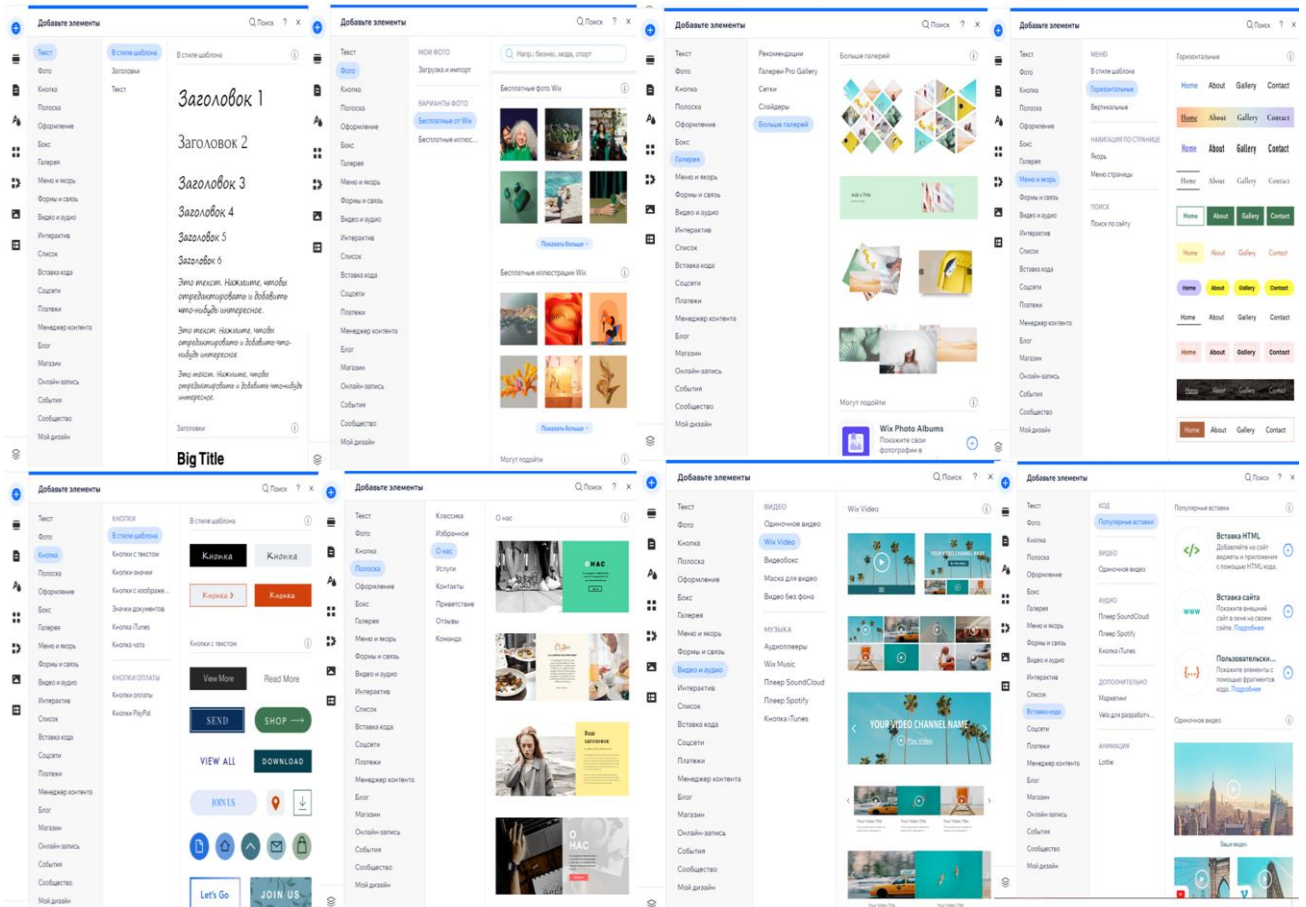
Добавьте элементы
Поиск ? ×

Текст
Фото
Кнопка
Полоска
Оформление
Бокс
Галерея
Меню и якорь
Формы и связь
Видео и аудио
Интерактив
Список
Вставка кода
Соцсети
Платежи
Менеджер контента
Блог
Магазин
Онлайн-запись
События
Сообщество
Мой дизайн

В стиле шаблона
Заголовки
Текст

В стиле шаблона
Заголовок 1
Заголовок 2
Заголовок 3
Заголовок 4
Заголовок 5
Заголовок 6
Это текст. Нажмите, чтобы отредактировать и добавить что-нибудь интересное.
Это текст. Нажмите, чтобы отредактировать и добавить что-нибудь интересное.
Это текст. Нажмите, чтобы отредактировать и добавить что-нибудь интересное.
Заголовки
Big Title

Добавьте элементы
Поиск ? ×

Текст
Фото
Кнопка
Полоска
Оформление
Бокс
Галерея
Меню и якорь
Формы и связь
Видео и аудио
Интерактив
Список
Вставка кода
Соцсети
Платежи
Менеджер контента
Блог
Магазин
Онлайн-запись
События
Сообщество
Мой дизайн

МОИ ФОТО
Загрузка и импорт
ВАРИАНТЫ ФОТО
Бесплатные от Wix
Бесплатные иллюст...

Напр.: бизнес, мода, спорт
Бесплатные фото Wix
Показать больше
Бесплатные иллюстрации Wix
Показать больше
Могут подойти

Добавьте элементы
Поиск ? ×

Текст
Фото
Кнопка
Полоска
Оформление
Бокс
Галерея
Меню и якорь
Формы и связь
Видео и аудио
Интерактив
Список
Вставка кода
Соцсети
Платежи
Менеджер контента
Блог
Магазин
Онлайн-запись
События
Сообщество
Мой дизайн

Рекомендации
Галереи Pro Gallery
Сетки
Слайдеры
Больше галерей

Больше галерей
Add a Title
Могут подойти
Wix Photo Albums
Покажите свои фотографии в

Добавьте элементы
Поиск ? ×

Текст
Фото
Кнопка
Полоска
Оформление
Бокс
Галерея
Меню и якорь
Формы и связь
Видео и аудио
Интерактив
Список
Вставка кода
Соцсети
Платежи
Менеджер контента
Блог
Магазин
Онлайн-запись
События
Сообщество
Мой дизайн

МЕНЮ
В стиле шаблона
Горизонтальные
Вертикальные
НАВИГАЦИЯ ПО СТРАНИЦЕ
Якорь
Меню страницы
ПОИСК
Поиск по сайту

Горизонтальные
Home About Gallery Contact
Home About Gallery Contact
Home About Gallery Contact
Home About Gallery Contact
Home About Gallery Contact
Home About Gallery Contact
Home About Gallery Contact
Home About Gallery Contact
Home About Gallery Contact
Home About Gallery Contact
Home About Gallery Contact

Добавьте элементы
Поиск ? ×

Текст
Фото
Кнопка
Полоска
Оформление
Бокс
Галерея
Меню и якорь
Формы и связь
Видео и аудио
Интерактив
Список
Вставка кода
Соцсети
Платежи
Менеджер контента
Блог
Магазин
Онлайн-запись
События
Сообщество
Мой дизайн

КНОПКИ
В стиле шаблона
Кнопки с текстом
Кнопки-значки
Кнопки с изображе...
Значки документов
Кнопка iTunes
Кнопка чата
КНОПКИ ОПЛАТЫ
Кнопки оплаты
Кнопки PayPal

В стиле шаблона
Кнопка Кнопка
Кнопка Кнопка
Кнопки с текстом
View More Read More
SEND SHOP
VIEW ALL DOWNLOAD
JOIN US
Let's Go JOIN US

Добавьте элементы
Поиск ? ×

Текст
Фото
Кнопка
Полоска
Оформление
Бокс
Галерея
Меню и якорь
Формы и связь
Видео и аудио
Интерактив
Список
Вставка кода
Соцсети
Платежи
Менеджер контента
Блог
Магазин
Онлайн-запись
События
Сообщество
Мой дизайн

Классика
Избранное
О нас
Услуги
Контакты
Приветствие
Отзывы
Команда

О нас
О НАС
Наш заголовок
О НАС

Добавьте элементы
Поиск ? ×

Текст
Фото
Кнопка
Полоска
Оформление
Бокс
Галерея
Меню и якорь
Формы и связь
Видео и аудио
Интерактив
Список
Вставка кода
Соцсети
Платежи
Менеджер контента
Блог
Магазин
Онлайн-запись
События
Сообщество
Мой дизайн

ВИДЕО
Одиночное видео
Wix Video
Видеобокс
Маска для видео
Видео без фона
МУЗЫКА
Аудиоплееры
Wix Music
Плеер SoundCloud
Плеер Spotify
Кнопка iTunes

Wix Video
YOUR VIDEO CHANNEL NAME
YOUR VIDEO CHANNEL NAME
Play Video
Your Video Title
Your Video Title
Your Video Title

Добавьте элементы
Поиск ? ×

Текст
Фото
Кнопка
Полоска
Оформление
Бокс
Галерея
Меню и якорь
Формы и связь
Видео и аудио
Интерактив
Список
Вставка кода
Соцсети
Платежи
Менеджер контента
Блог
Магазин
Онлайн-запись
События
Сообщество
Мой дизайн

КОД
Популярные вставки
ВИДЕО
Одиночное видео
АУДИО
Плеер SoundCloud
Плеер Spotify
Кнопка iTunes
ДОПОЛНИТЕЛЬНО
Маркетинг
Velo для разработч...
АНИМАЦИЯ
Lottie

Популярные вставки
Вставка HTML
Добавляйте на сайт виджеты и приложения с помощью HTML-кода.
Вставка сайта
Покажите внешний сайт в окне на своем сайте. Подробнее
Пользовательски...
Покажите элементы с помощью фрагментов кода. Подробнее
Одиночное видео
Ваше видео